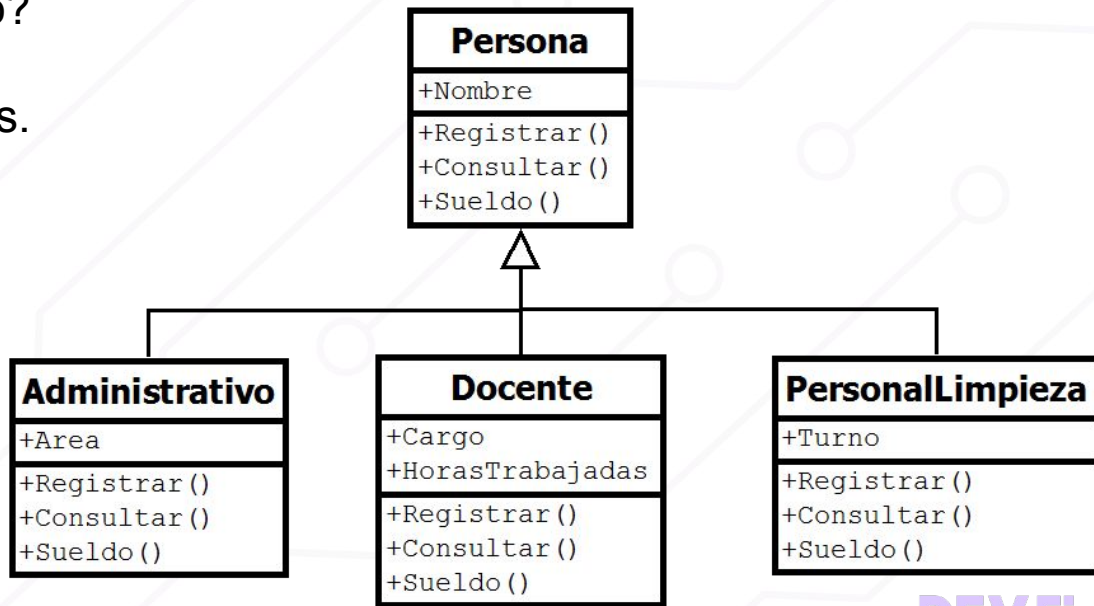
o?

s.

Persona
+Nombre
+Registrar()
+Consultar()
+Sueldo()

Administrativo
+Area
+Registrar()
+Consultar()
+Sueldo()

Docente
+Cargo
+HorasTrabajadas
+Registrar()
+Consultar()
+Sueldo()

PersonalLimpieza
+Turno
+Registrar()
+Consultar()
+Sueldo()